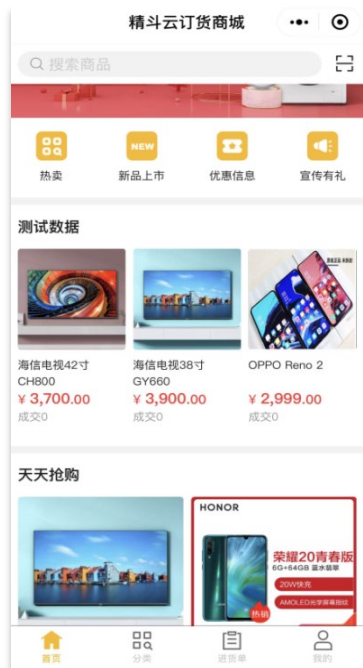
精斗云订货商城

搜索商品

NEW

热卖

新品上市

优惠信息

宣传有礼

测试数据

海信电视42寸 CH800
¥ 3,700.00
成交0

海信电视38寸 GY660
¥ 3,900.00
成交0

OPPO Reno 2
¥ 2,999.00
成交0

天天抢购

HONOR
荣耀20青春版
6G+64GB 蓝水翡翠
20W快充
AMOLED光学屏幕指纹
热销

首页
分类
进货单
我的